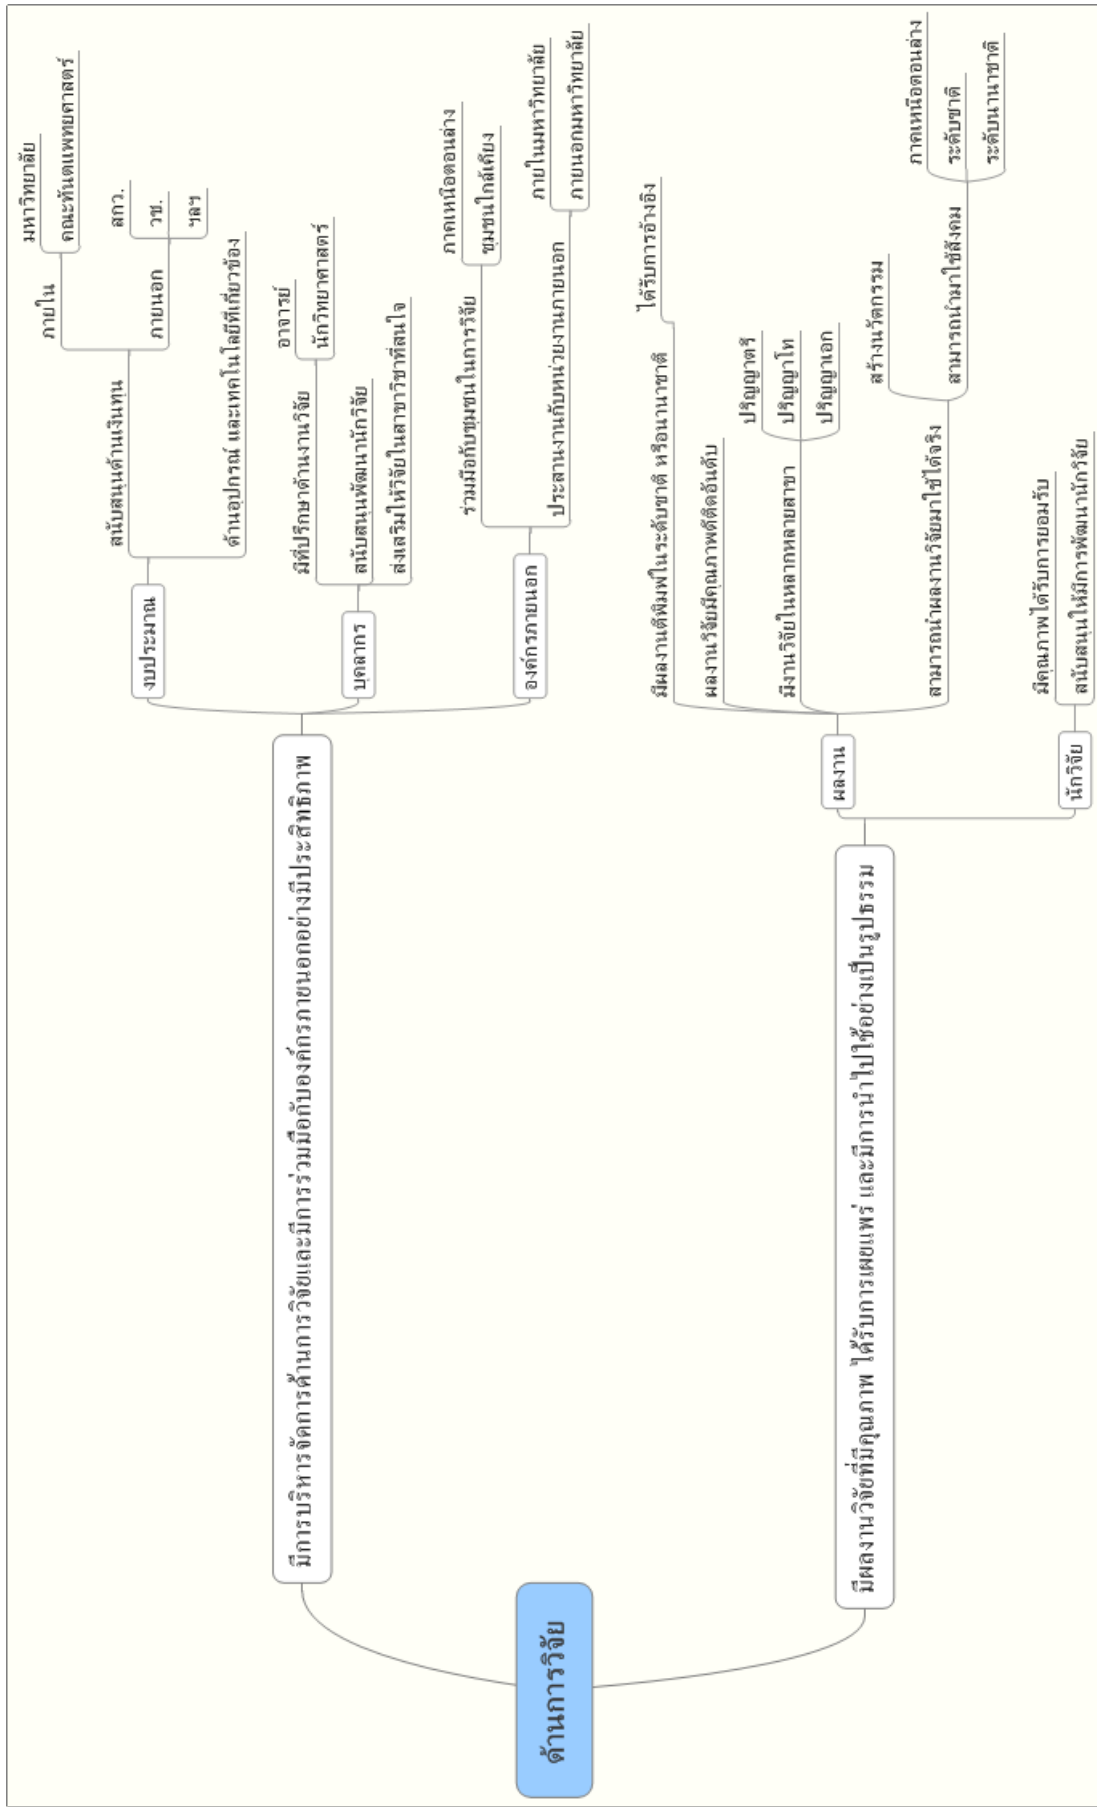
ด้านการวิจัย

มีการบริหารจัดการด้านการวิจัยและมีการร่วมมือกับองค์กรภายนอกอย่างมีประสิทธิภาพ

งบประมาณ
สนับสนุนด้านเงินทุน
ภายใน
มหาวิทยาลัย
คณะทันตแพทยศาสตร์
ภายนอก
สกว.
วช.
ฯลฯ
ด้านอุปกรณ์ และเทคโนโลยีที่เกี่ยวข้อง

บุคลากร
มีที่ปรึกษาด้านงานวิจัย
อาจารย์
นักวิทยาศาสตร์
สนับสนุนพัฒนานักวิจัย
ส่งเสริมให้วิจัยในสาขาวิชาที่สนใจ

องค์กรภายนอก
ร่วมมือกับชุมชนในการวิจัย
ภาคเหนือตอนล่าง
ชุมชนใกล้เคียง
ประสานงานกับหน่วยงานภายนอก
ภายในมหาวิทยาลัย
ภายนอกมหาวิทยาลัย

มีผลงานวิจัยที่มีคุณภาพ ได้รับการเผยแพร่ และมีการนำไปใช้อย่างเป็นรูปธรรม

ผลงาน
มีผลงานตีพิมพ์ในระดับชาติ หรือนานาชาติ
ได้รับการอ้างอิง
ผลงานวิจัยมีคุณภาพดีติดอันดับ
มีงานวิจัยในหลากหลายสาขา
ปริญญาตรี
ปริญญาโท
ปริญญาเอก
สามารถนำผลงานวิจัยมาใช้ได้จริง
สร้างนวัตกรรม
สามารถนำมาใช้สังคม
ภาคเหนือตอนล่าง
ระดับชาติ
ระดับนานาชาติ

นักวิจัย
มีคุณภาพได้รับการยอมรับ
สนับสนุนให้มีการพัฒนานักวิจัย